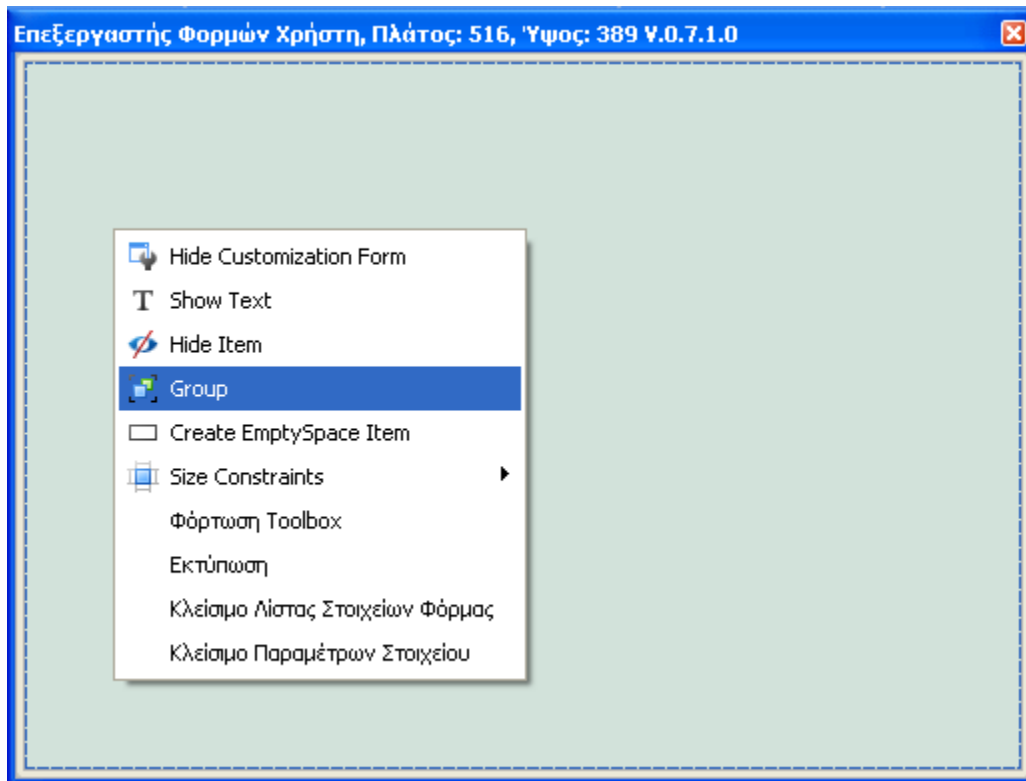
Επεξεργαστής Φορμών Χρήστη, Πλάτος: 516, Ύψος: 389 V.0.7.1.0

Hide Customization Form
Show Text
Hide Item
Group
Create EmptySpace Item
Size Constraints
Φόρτωση Toolbox
Εκτύπωση
Κλείσιμο Λίστας Στοιχείων Φόρμας
Κλείσιμο Παραμέτρων Στοιχείου